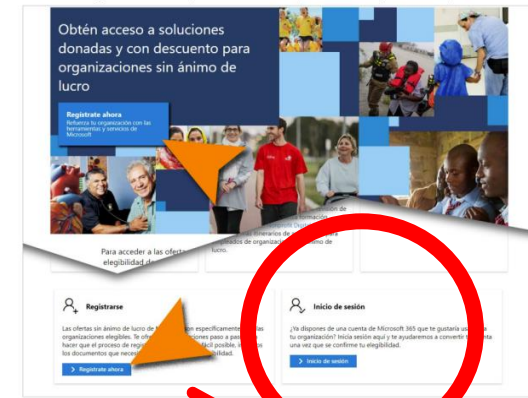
Obtén acceso a soluciones donadas y con descuento para organizaciones sin ánimo de lucro

Regístrate ahora
Refuerza tu organización con las herramientas y servicios de Microsoft

Para acceder a las ofertas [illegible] elegibilidad d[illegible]

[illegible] formación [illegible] itinerarios de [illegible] organizaciones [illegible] lucro.

Registrarse

Las ofertas sin ánimo de lucro de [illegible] específicamente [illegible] organizaciones elegibles. Te of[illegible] pasos a pas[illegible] hacer que el proceso de regis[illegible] fácil posible, e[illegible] los documentos que neces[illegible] elegibilidad.

> Regístrate ahora

Inicio de sesión

¿Ya dispones de una cuenta de Microsoft 365 que te gustaría us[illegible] tu organización? Inicia sesión aquí y te ayudaremos a convertir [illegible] una vez que se confirme tu elegibilidad.

> Inicio de sesión